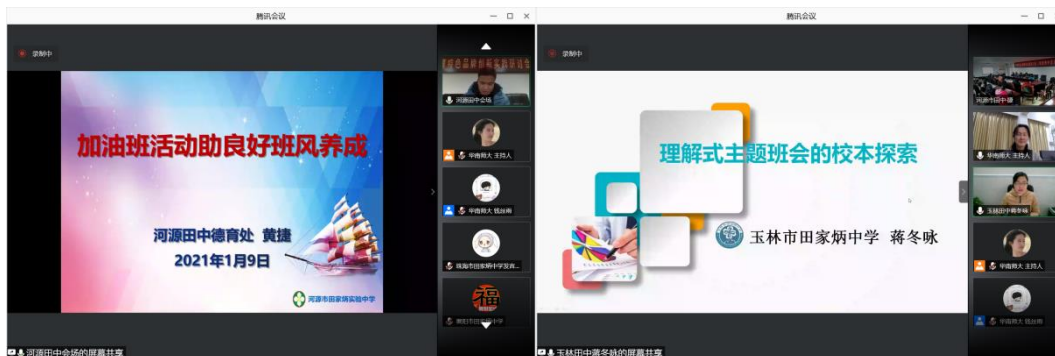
腾讯会议

录制中

加油班活动助良好班风养成

河源田中德育处 黄捷

2021年1月9日

河源市田家炳实验中学

河源田中会场

华南师大 主持人

华南师大 钱丽梅

珠海市田家炳中学
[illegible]

河源田中会场的屏幕共享

腾讯会议

录制中

理解式主题班会的校本探索

玉林市田家炳中学 蒋冬咏

河源市田中 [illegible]

华南师大 主持人

玉林田中蒋冬咏

华南师大 主持人

华南师大 钱丽梅

玉林田中蒋冬咏的屏幕共享